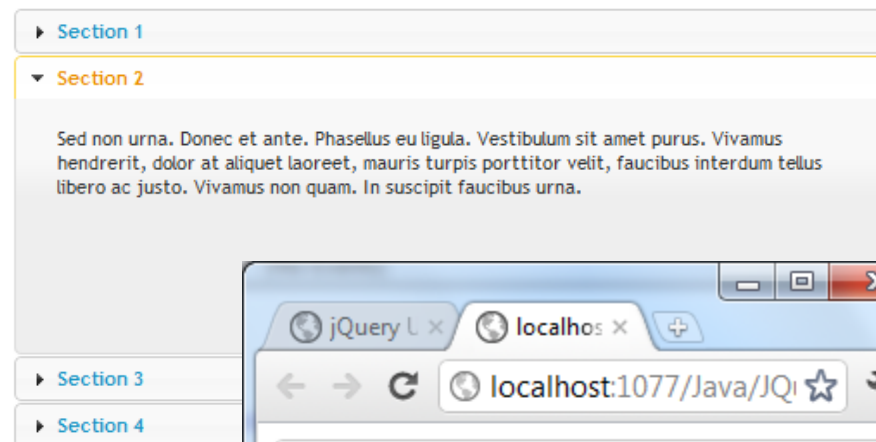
Section 1

Section 2

Sed non urna. Donec et ante. Phasellus eu ligula. Vestibulum sit amet purus. Vivamus hendrerit, dolor at aliquet laoreet, mauris turpis porttitor velit, faucibus interdum tellus libero ac justo. Vivamus non quam. In suscipit faucibus urna.

Section 3

Section 4

jQuery U ×

localhos ×

localhost:1077/Java/JQ